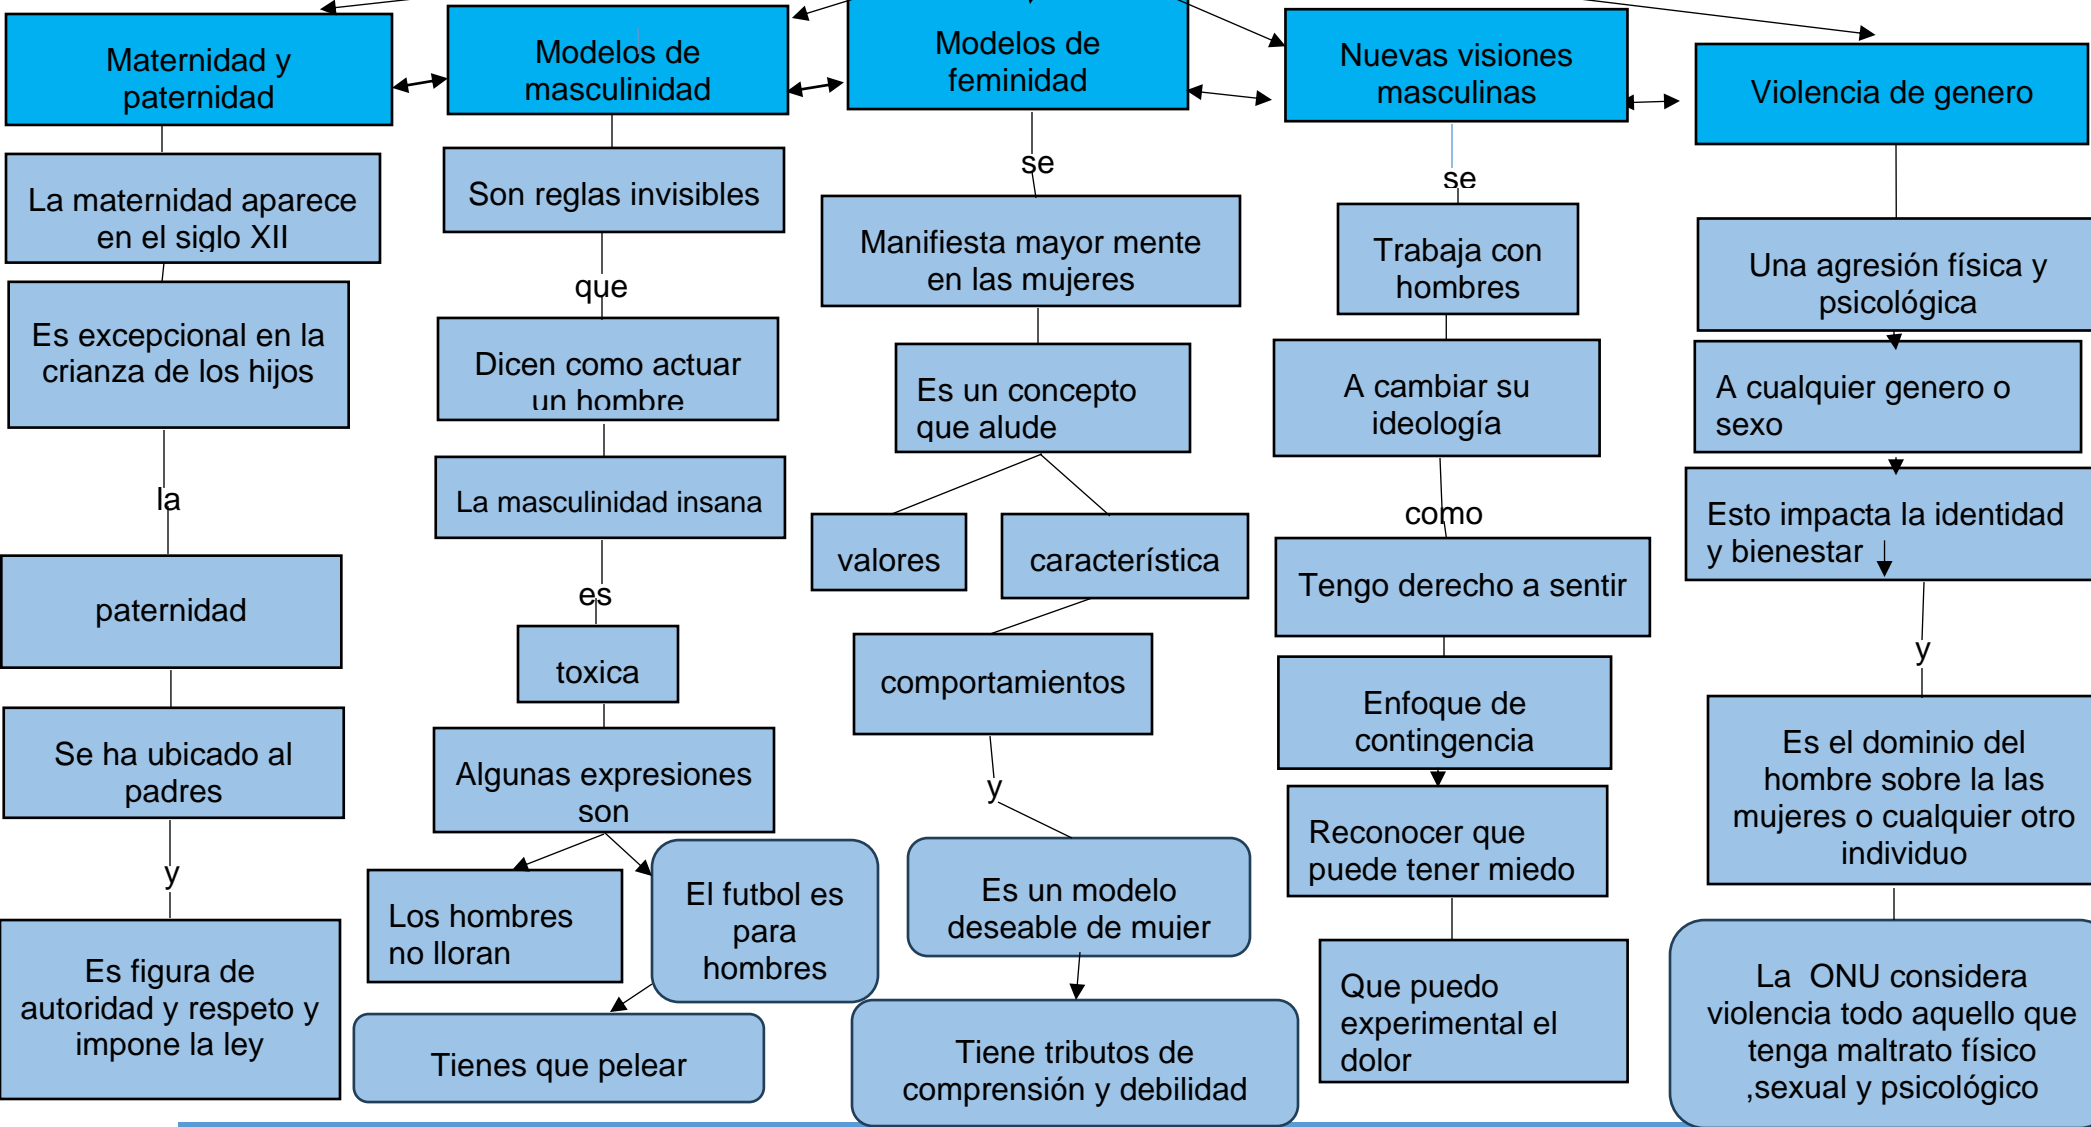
Maternidad y paternidad

La maternidad aparece en el siglo XII

Es excepcional en la crianza de los hijos

la

paternidad

Se ha ubicado al padres

y

Es figura de autoridad y respeto y impone la ley

Modelos de masculinidad

Son reglas invisibles

que

Dicen como actuar un hombre

La masculinidad insana

es

toxica

Algunas expresiones son

Los hombres no lloran

El futbol es para hombres

Tienes que pelear

Modelos de feminidad

se

Manifiesta mayor mente en las mujeres

Es un concepto que alude

valores

característica

comportamientos

y

Es un modelo deseable de mujer

Tiene tributos de comprensión y debilidad

Nuevas visiones masculinas

se

Trabaja con hombres

A cambiar su ideología

como

Tengo derecho a sentir

Enfoque de contingencia

Reconocer que puede tener miedo

Que puedo experimental el dolor

Violencia de genero

Una agresión física y psicológica

A cualquier genero o sexo

Esto impacta la identidad y bienestar

y

Es el dominio del hombre sobre la las mujeres o cualquier otro individuo

La ONU considera violencia todo aquello que tenga maltrato físico ,sexual y psicológico